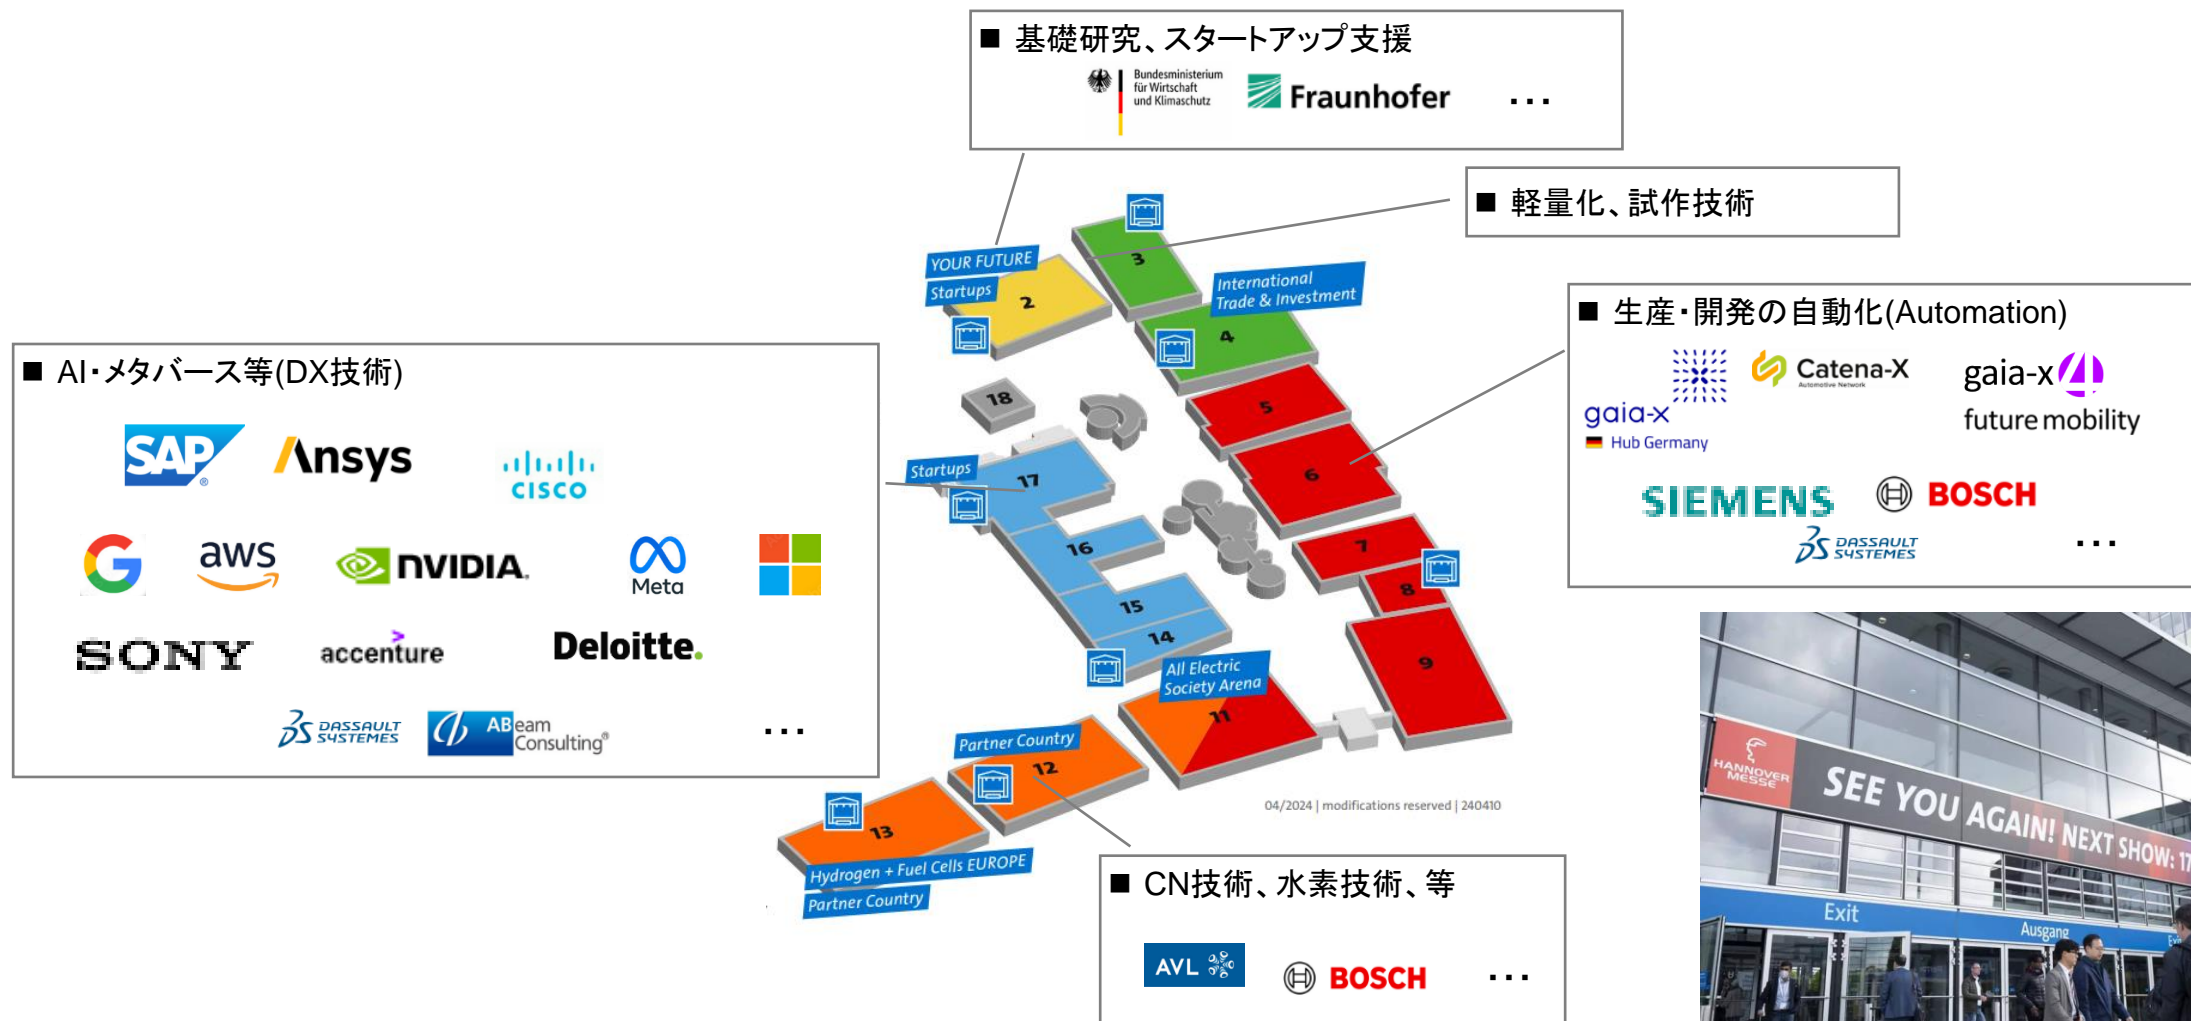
■ 基礎研究、スタートアップ支援

Bundesministerium für Wirtschaft und Klimaschutz

Fraunhofer

...

■ 軽量化、試作技術

■ 生産・開発の自動化(Automation)

gaia-x Hub Germany

Catena-X Automotive Network

gaia-x 4 future mobility

SIEMENS

BOSCH

DASSAULT SYSTEMES

...

■ AI・メタバース等(DX技術)

SAP

Ansys

CISCO

aws

NVIDIA

Meta

SONY

accenture

Deloitte.

DASSAULT SYSTEMES

ABeam Consulting

...

YOUR FUTURE

Startups

2

3

International Trade & Investment

4

18

5

6

Startups

17

16

15

14

7

8

9

All Electric Society Arena

11

Partner Country

12

13

Hydrogen + Fuel Cells EUROPE

Partner Country

04/2024 | modifications reserved | 240410

■ CN技術、水素技術、等

AVL

BOSCH

...

HANNOVER MESSE

SEE YOU AGAIN! NEXT SHOW: 1

Exit

Ausgang